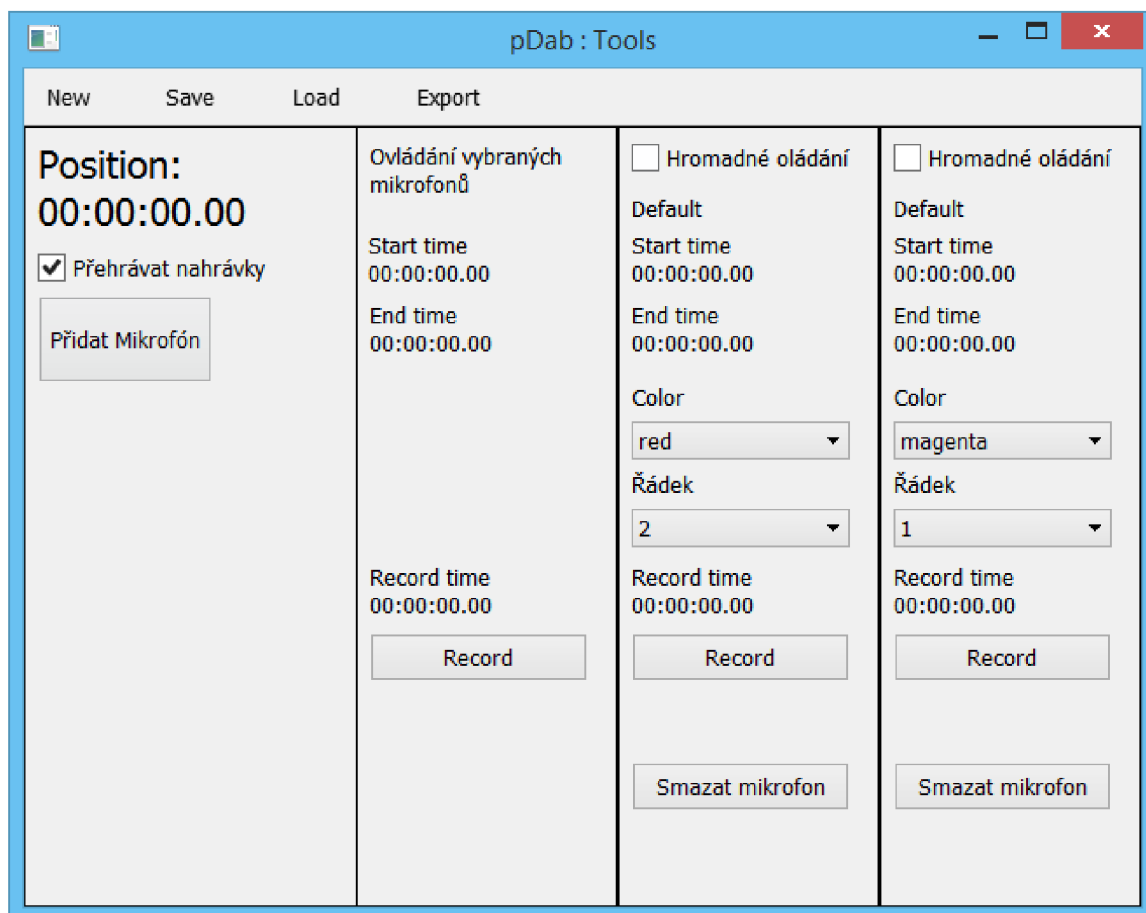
pDab : Tools

New Save Load Export

Position:
00:00:00.00

Přehrávat nahrávky

Přidat Mikrofón

Ovládání vybraných mikrofonů

Start time
00:00:00.00

End time
00:00:00.00

Record time
00:00:00.00

Record

Hromadné oládání

Default

Start time
00:00:00.00

End time
00:00:00.00

Color

red

Řádek

2

Record time
00:00:00.00

Record

Smazat mikrofon

Hromadné oládání

Default

Start time
00:00:00.00

End time
00:00:00.00

Color

magenta

Řádek

1

Record time
00:00:00.00

Record

Smazat mikrofon